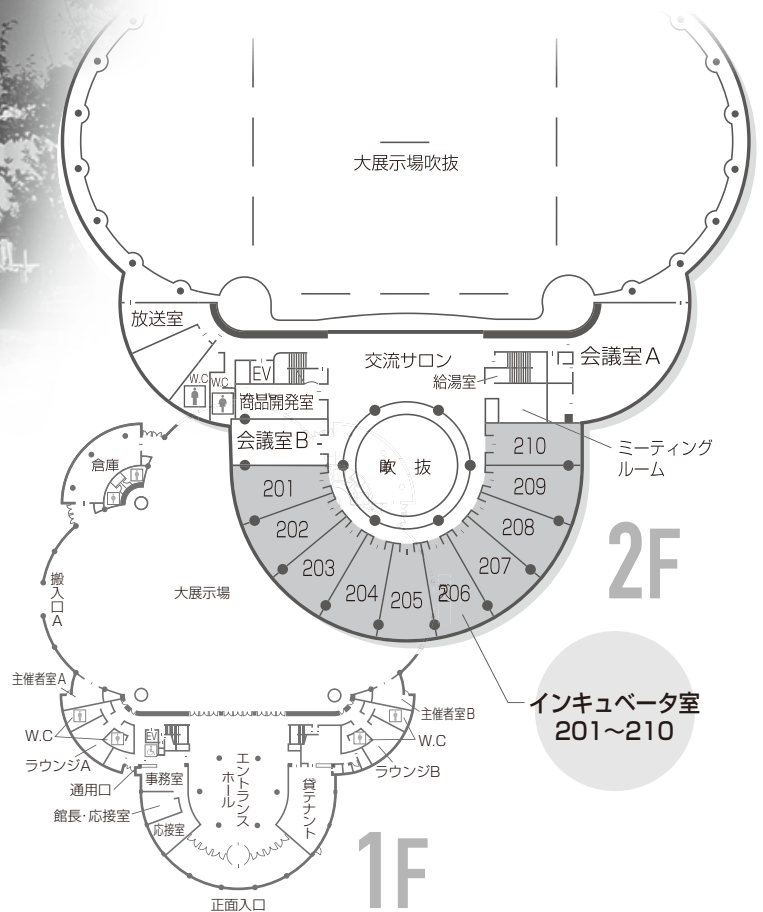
大展示場吹抜

放送室

交流サロン

会議室A

給湯室

W.C W.C EV

商品開発室

会議室B

吹 抜

210

209

208

207

206

205

204

203

202

201

ミーティング ルーム

2F

倉庫

搬入口A

大展示場

主催者室A

W.C

ラウンジA

通用口

館長・応接室

EV

事務室

応接室

エントランスホール

貸テナント

主催者室B

W.C

ラウンジB

インキュベータ室 201~210

1F

正面入口